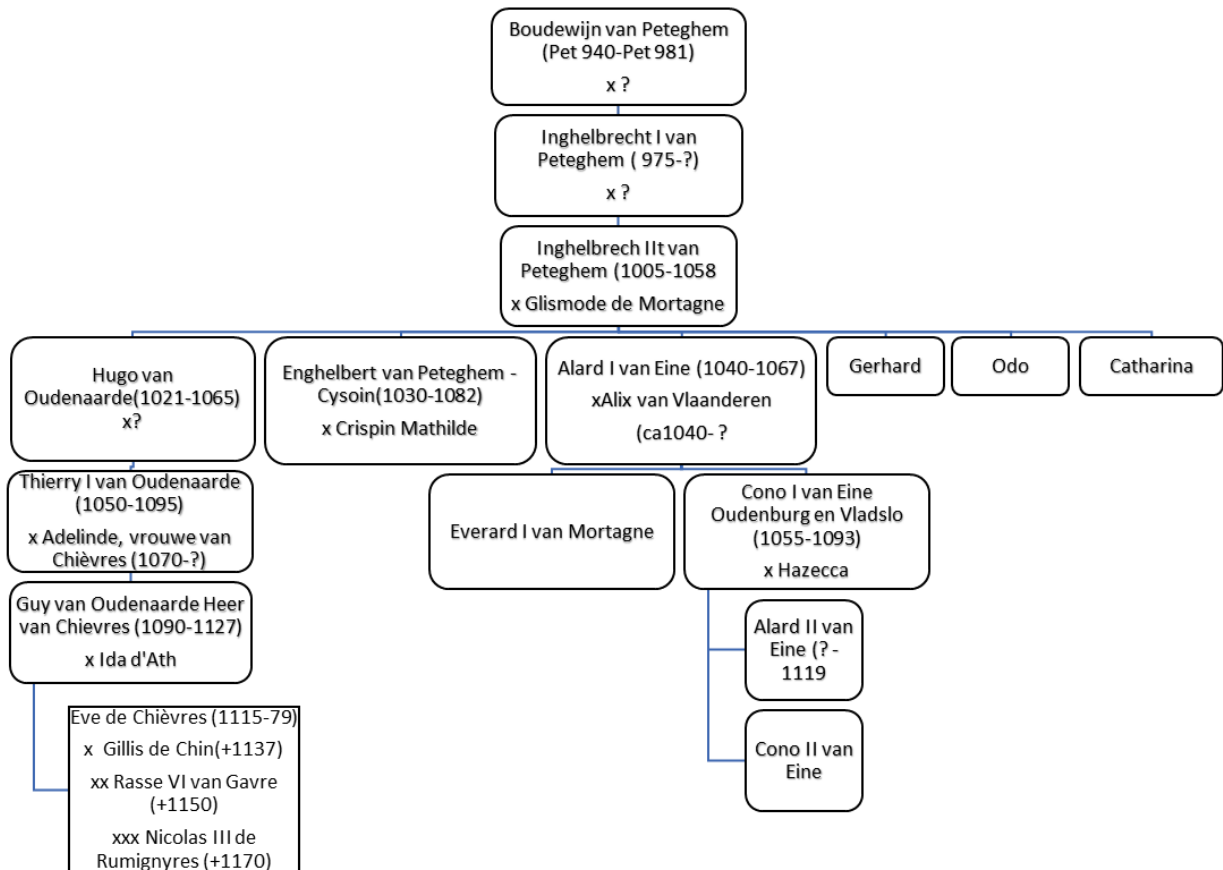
Boudewijn van Peteghem (Pet 940-Pet 981)
x ?

Inghelbrecht I van Peteghem ( 975-?)
x ?

Inghelbrech IIt van Peteghem (1005-1058
x Glismode de Mortagne

Hugo van Oudenaarde(1021-1065)
x?

Enghelbert van Peteghem - Cysoin(1030-1082)
x Crispin Mathilde

Alard I van Eine (1040-1067)
xAlix van Vlaanderen
(ca1040- ?

Gerhard

Odo

Catharina

Thierry I van Oudenaarde (1050-1095)
x Adelinde, vrouwe van Chièvres (1070-?)

Guy van Oudenaarde Heer van Chievres (1090-1127)
x Ida d'Ath

Eve de Chièvres (1115-79)
x Gillis de Chin(+1137)
xx Rasse VI van Gavre (+1150)
xxx Nicolas III de Rumignyres (+1170)

Everard I van Mortagne

Cono I van Eine Oudenburg en Vladslo (1055-1093)
x Hazecca

Alard II van Eine (? - 1119

Cono II van Eine